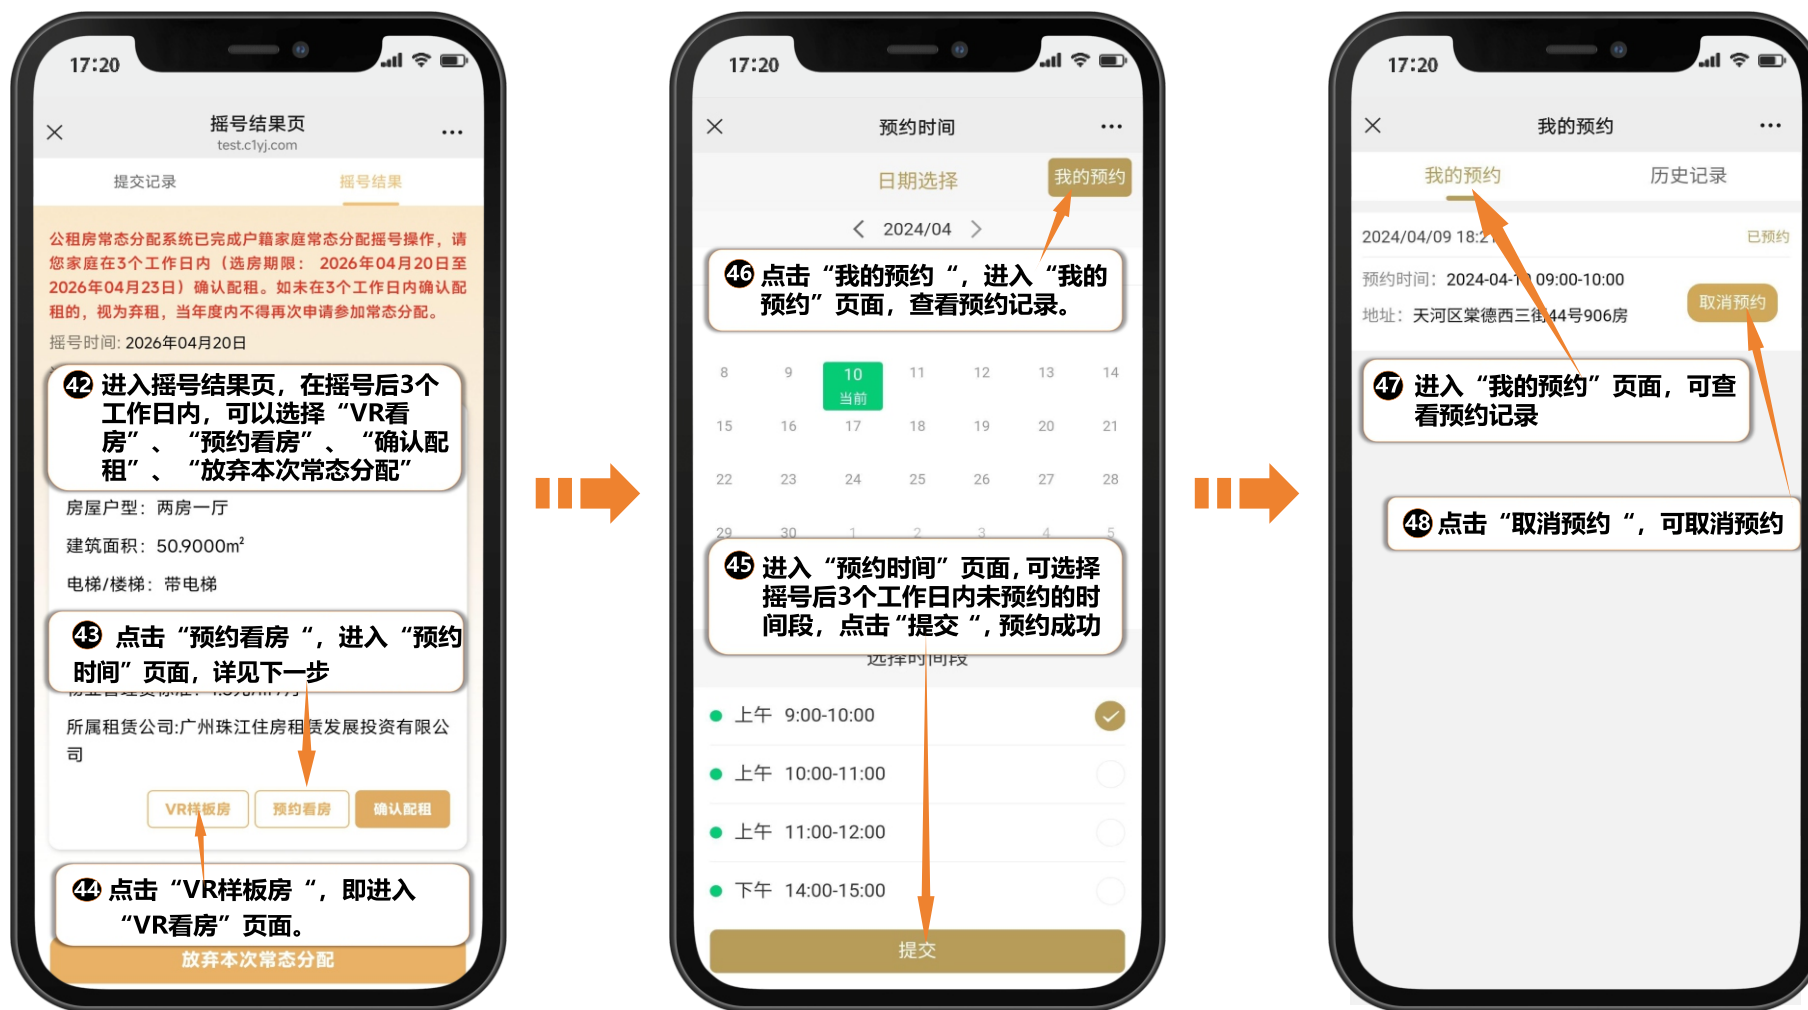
17:20

摇号结果页
test.c1yj.com

提交记录
摇号结果

公租房常态分配系统已完成户籍家庭常态分配摇号操作，请您家庭在3个工作日内（选房期限：2026年04月20日至2026年04月23日）确认配租。如未在3个工作日内确认配租的，视为弃租，当年度内不得再次申请参加常态分配。

摇号时间: 2026年04月20日

42 进入摇号结果页，在摇号后3个工作日内，可以选择“VR看房”、“预约看房”、“确认配租”、“放弃本次常态分配”

房屋户型：两房一厅

建筑面积：50.9000m²

电梯/楼梯：带电梯

43 点击“预约看房“，进入“预约时间”页面，详见下一步

所属租赁公司:广州珠江住房租赁发展投资有限公司

VR样板房
预约看房
确认配租

44 点击“VR样板房“，即进入“VR看房”页面。

放弃本次常态分配

17:20

预约时间

日期选择
我的预约

2024/04

46 点击“我的预约“，进入“我的预约”页面，查看预约记录。

8 9 10 当前 11 12 13 14
15 16 17 18 19 20 21
22 23 24 25 26 27 28
29 30 1 2 3 4 5

45 进入“预约时间”页面，可选择摇号后3个工作日内未预约的时间段，点击“提交“，预约成功

选择时间段

上午 9:00-10:00
上午 10:00-11:00
上午 11:00-12:00
下午 14:00-15:00

提交

17:20

我的预约

我的预约
历史记录

2024/04/09 18:2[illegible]
已预约

预约时间：2024-04-1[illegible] 09:00-10:00
地址：天河区棠德西三街44号906房
取消预约

47 进入“我的预约”页面，可查看预约记录

48 点击“取消预约“，可取消预约